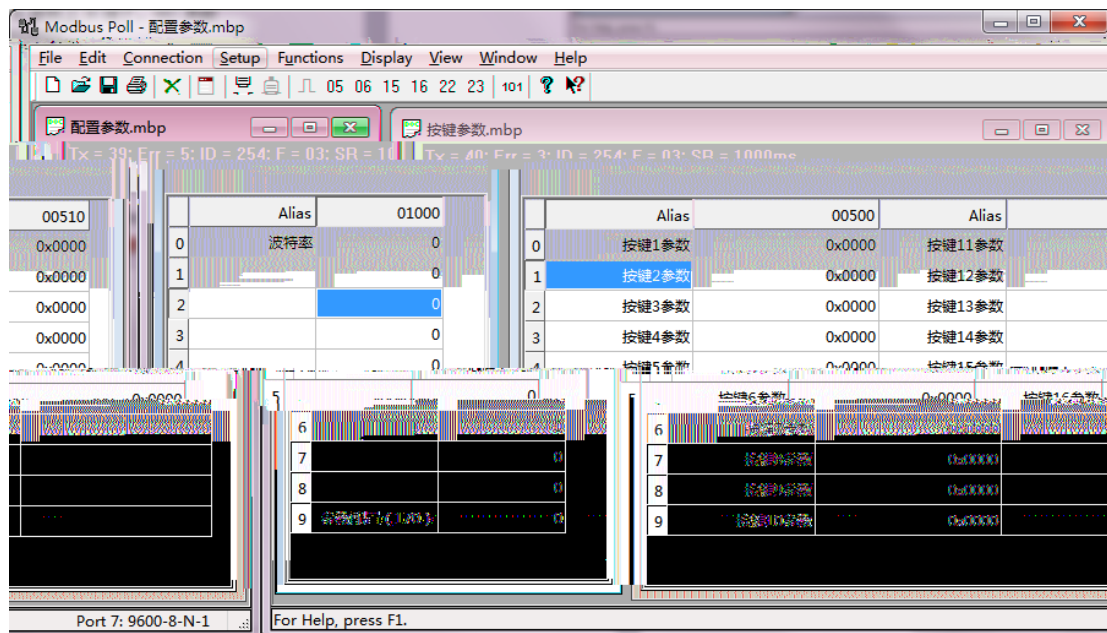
Modbus Poll - 配置参数.mbp

File Edit Connection Setup Functions Display View Window Help

05 06 15 16 22 23 101

配置参数.mbp

按键参数.mbp

Tx = 39: Err = 5: ID = 254: F = 03: SR = 1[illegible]

Tx = 40: Err = 3: ID = 254: F = 03: SR = 1000ms

| | 00510 |
|---|---|
| | 0x0000 |
| | 0x0000 |
| | 0x0000 |
| | 0x0000 |
| | 0x0000 |

| | Alias | 01000 |
|---|---|---|
| 0 | 波特率 | 0 |
| 1 | | 0 |
| 2 | | 0 |
| 3 | | 0 |
| 4 | | 0 |
| 5 | | 0 |
| 6 | | |
| 7 | | 0 |
| 8 | | 0 |
| 9 | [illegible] | 0 |

| | Alias | 00500 | Alias |
|---|---|---|---|
| 0 | 按键1参数 | 0x0000 | 按键11参数 |
| 1 | 按键2参数 | 0x0000 | 按键12参数 |
| 2 | 按键3参数 | 0x0000 | 按键13参数 |
| 3 | 按键4参数 | 0x0000 | 按键14参数 |
| 4 | 按键5参数 | 0x0000 | 按键15参数 |
| 5 | 按键6参数 | 0x0000 | 按键16参数 |
| 6 | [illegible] | | |
| 7 | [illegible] | 0x0000 | |
| 8 | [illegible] | 0x0000 | |
| 9 | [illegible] | 0x0000 | |

Port 7: 9600-8-N-1

For Help, press F1.